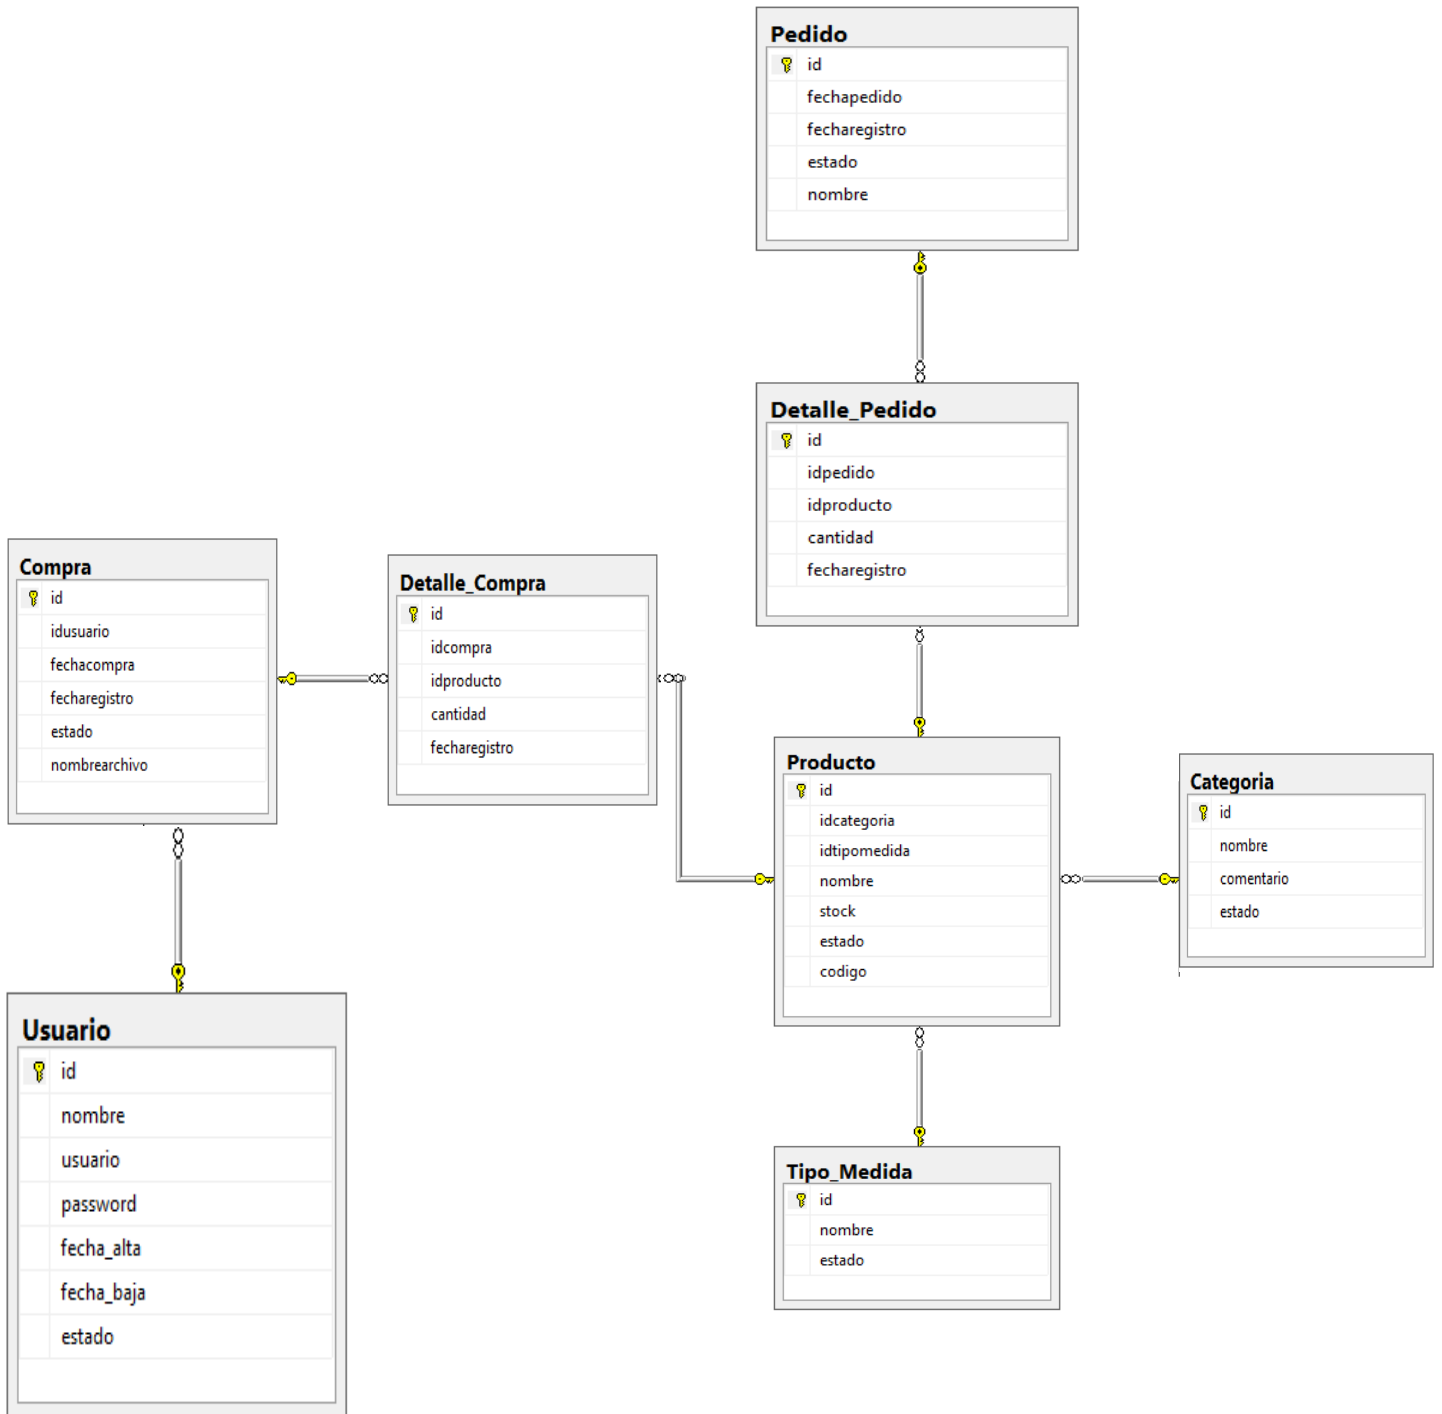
Pedido
id
fechapedido
fecharegistro
estado
nombre

Detalle_Pedido
id
idpedido
idproducto
cantidad
fecharegistro

Compra
id
idusuario
fechacompra
fecharegistro
estado
nombrearchivo

Detalle_Compra
id
idcompra
idproducto
cantidad
fecharegistro

Producto
id
idcategoria
idtipomedida
nombre
stock
estado
codigo

Categoria
id
nombre
comentario
estado

Usuario
id
nombre
usuario
password
fecha_alta
fecha_baja
estado

Tipo_Medida
id
nombre
estado